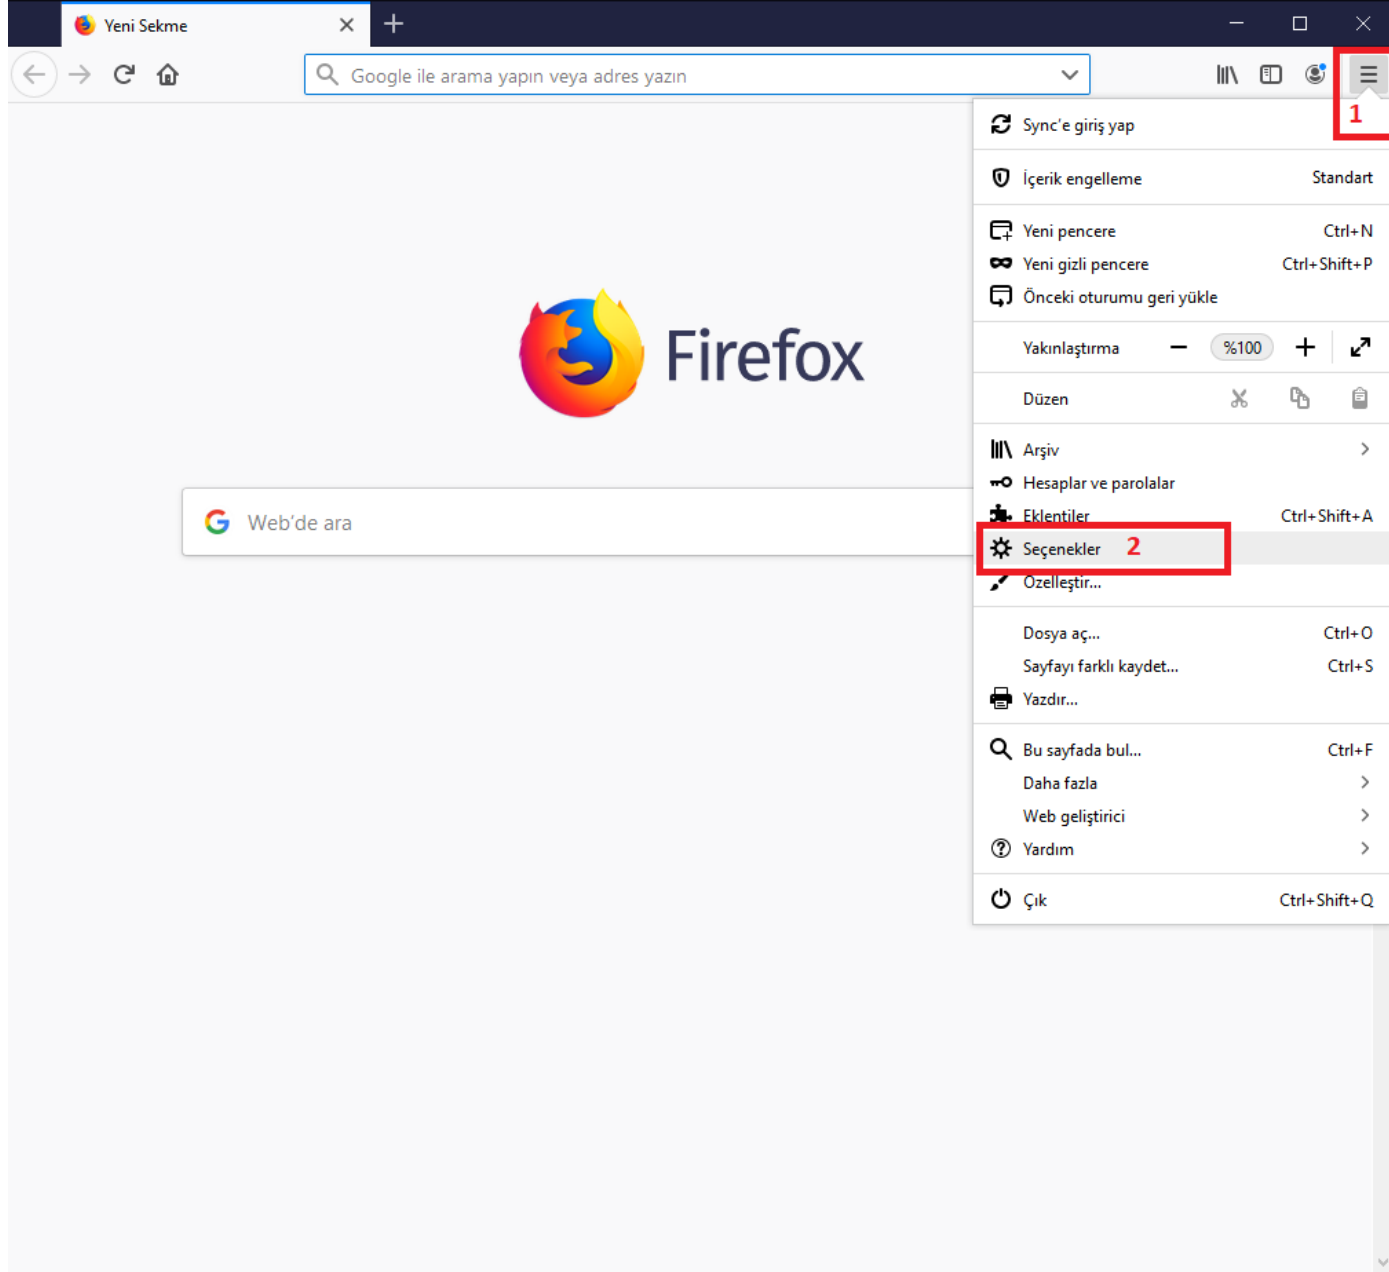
Yeni Sekme

Google ile arama yapın veya adres yazın

1

Sync'e giriş yap

İçerik engelleme Standart

Yeni pencere Ctrl+N
Yeni gizli pencere Ctrl+Shift+P
Önceki oturumu geri yükle

Yakınlaştırma − %100 +

Düzen

Arşiv
Hesaplar ve parolalar
Eklentiler Ctrl+Shift+A
Seçenekler 2
Özelleştir...

Dosya aç... Ctrl+O
Sayfayı farklı kaydet... Ctrl+S
Yazdır...

Bu sayfada bul... Ctrl+F
Daha fazla
Web geliştirici
Yardım

Çık Ctrl+Shift+Q

Firefox

Web'de ara